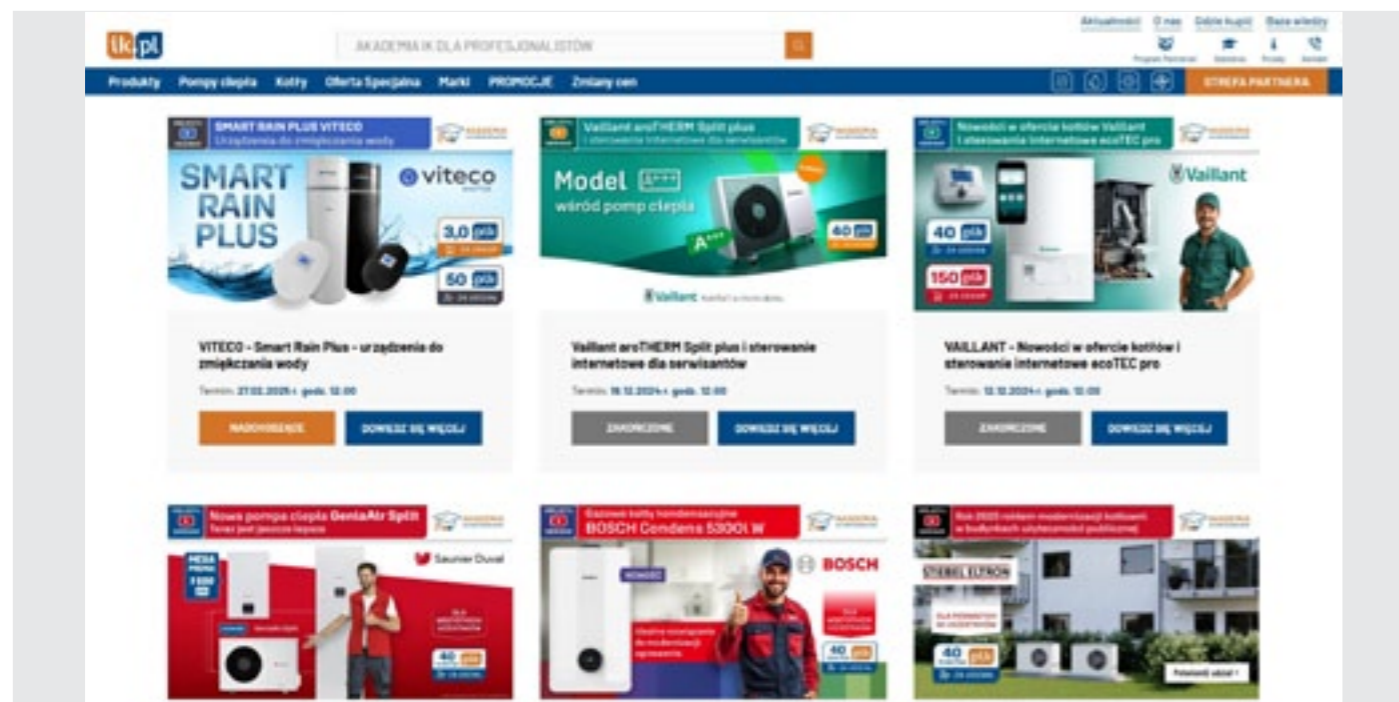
ik.pl

AKADEMIA IK DLA PROFESJONALISTÓW

Aktualności O nas Gdzie kupić Baza wiedzy

Program Partnerski Akademia Pomoc Kontakt

Produkty Pompy ciepła Kotły Oferta Specjalna Marki PROMOCJE Zmiany cen

STREFA PARTNERA

SMART RAIN PLUS VITECO
Urządzenia do zmiękczania wody

SMART RAIN PLUS

viteco

3,0 pkt

50 pkt

VITECO - Smart Rain Plus - urządzenia do zmiękczania wody

Termin: 27.02.2025 r. godz. 12:00

NADCHODZĄCE

DOWIEDZ SIĘ WIĘCEJ

Vaillant aroTHERM Split plus
i sterowanie internetowe dla serwisantów

Model
wśród pomp ciepła

40 pkt

Vaillant

Vaillant aroTHERM Split plus i sterowanie internetowe dla serwisantów

Termin: 19.12.2024 r. godz. 12:00

ZAKOŃCZONE

DOWIEDZ SIĘ WIĘCEJ

Nowości w ofercie kotłów Vaillant
i sterowania internetowe ecoTEC pro

Vaillant

40 pkt

150 pkt

VAILLANT - Nowości w ofercie kotłów i sterowania internetowe ecoTEC pro

Termin: 12.12.2024 r. godz. 12:00

ZAKOŃCZONE

DOWIEDZ SIĘ WIĘCEJ

Nowa pompa ciepła GeniaAir Split
Teraz jest jeszcze lepsza

Saunier Duval

40 pkt

Gazowe kotły kondensacyjne
BOSCH Condens 5300i W

BOSCH

NOWOŚĆ

40 pkt

Rok 2025 rokiem modernizacji kotłowni w budynkach użyteczności publicznej

STIEBEL ELTRON

40 pkt

Zobacz więcej